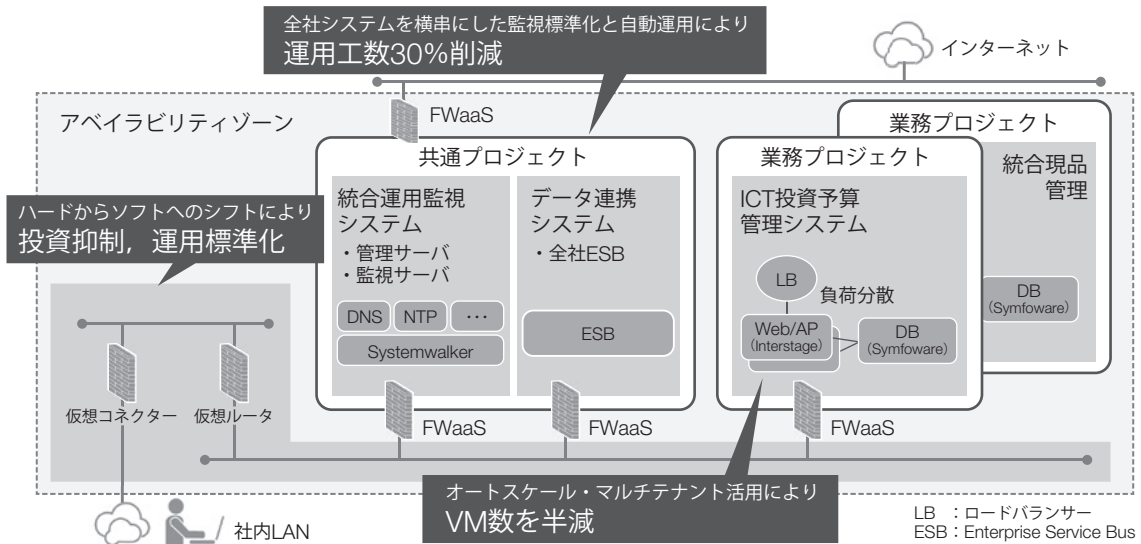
全社システムを横串にした監視標準化と自動運用により
運用工数30%削減

インターネット

FWaaS

アベイラビリティゾーン

共通プロジェクト

統合運用監視システム
・管理サーバ
・監視サーバ

DNS NTP …
Systemwalker

データ連携システム
・全社ESB

ESB

業務プロジェクト

ICT投資予算管理システム

LB
負荷分散

Web/AP (Interstage)

DB (Symfoware)

業務プロジェクト

統合現品管理

DB (Symfoware)

ハードからソフトへのシフトにより
投資抑制，運用標準化

仮想コネクター 仮想ルータ

FWaaS FWaaS FWaaS

オートスケール・マルチテナント活用により
VM数を半減

社内LAN

LB ：ロードバランサー
ESB：Enterprise Service Bus